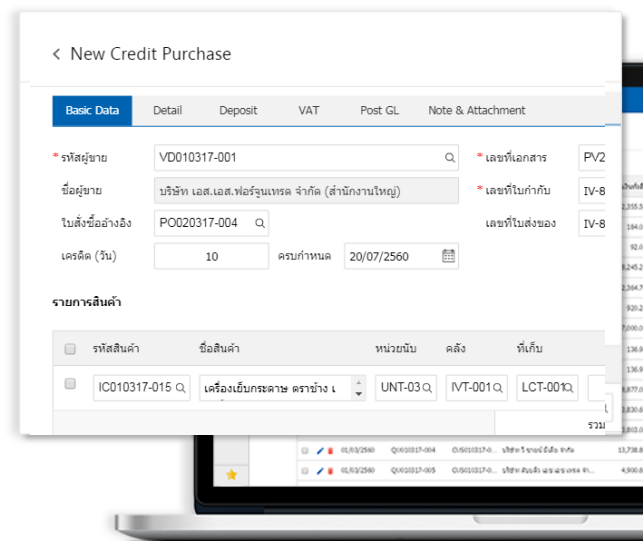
< New Credit Purchase

Basic Data | Detail | Deposit | VAT | Post GL | Note & Attachment

* รหัสผู้ขาย VD010317-001
* เลขที่เอกสาร PV2
ชื่อผู้ขาย บริษัท เอส.เอส.ฟอร์จูนเทรด จำกัด (สำนักงานใหญ่)
* เลขที่ใบกำกับ IV-8
ใบสั่งซื้ออ้างอิง PO020317-004
เลขที่ใบส่งของ IV-8
เครดิต (วัน) 10 ครบกำหนด 20/07/2560

รายการสินค้า

| | รหัสสินค้า | ชื่อสินค้า | หน่วยนับ | คลัง | ที่เก็บ |
|---|---|---|---|---|---|
| | IC010317-015 | เครื่องเย็บกระดาษ ตราช้าง | UNT-03 | IVT-001 | LCT-001 |

รวม